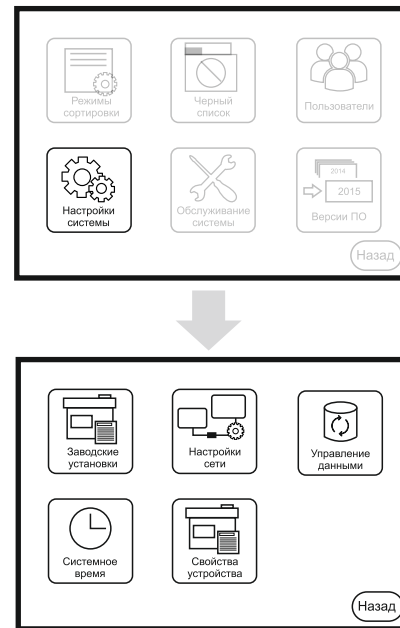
Режимы сортировки

Черный список

Пользователи

Настройки системы

Обслуживание системы

2014

2015

Версии ПО

Назад

Заводские установки

Настройки сети

Управление данными

Системное время

Свойства устройства

Назад